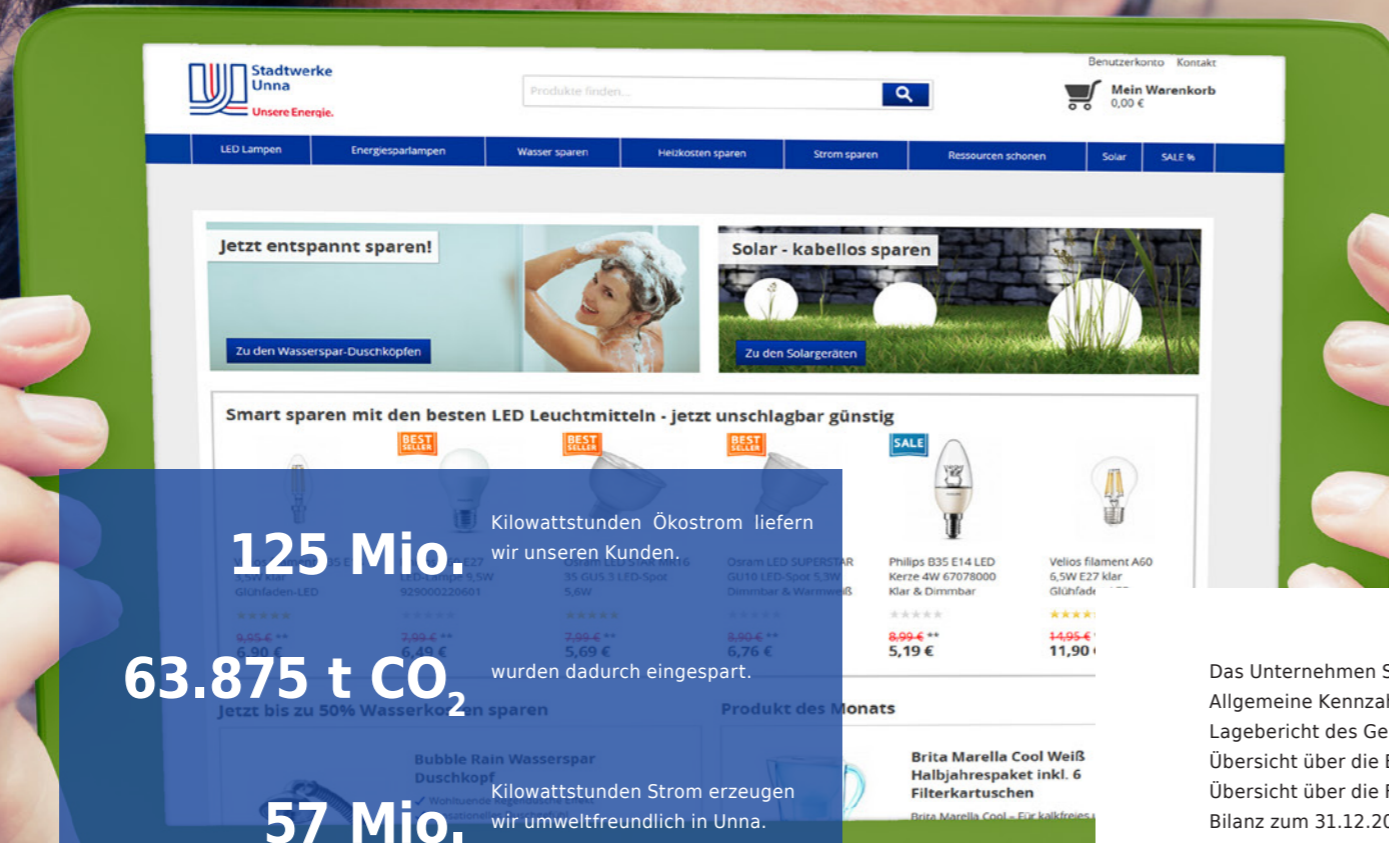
Stadtwerke Unna
Unsere Energie.

Produkte finden...

Benutzerkonto Kontakt

Mein Warenkorb
0,00 €

LED Lampen | Energiesparlampen | Wasser sparen | Heizkosten sparen | Strom sparen | Ressourcen schonen | Solar | SALE %

Jetzt entspannt sparen!
Zu den Wasserspar-Duschköpfen

Solar - kabellos sparen
Zu den Solargeräten

Smart sparen mit den besten LED Leuchtmitteln - jetzt unschlagbar günstig

BEST SELLER
BEST SELLER
BEST SELLER
SALE

Philips B35 E14 LED Kerze 4W 67078000 Klar & Dimmbar
8,99 € **
5,19 €

Velios filament A60 6,5W E27 klar Glühfad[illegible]
14,95 €
11,90 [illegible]

Jetzt bis zu 50% Wasserkosten sparen

Bubble Rain Wasserspar Duschkopf

Produkt des Monats

Brita Marella Cool Weiß Halbjahrespaket inkl. 6 Filterkartuschen

125 Mio. Kilowattstunden Ökostrom liefern wir unseren Kunden.

63.875 t $CO_2$ wurden dadurch eingespart.

57 Mio. Kilowattstunden Strom erzeugen wir umweltfreundlich in Unna.

Das Unternehmen S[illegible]
Allgemeine Kennzah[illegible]
Lagebericht des Ge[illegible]
Übersicht über die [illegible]
Übersicht über die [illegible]
Bilanz zum 31.12.20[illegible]